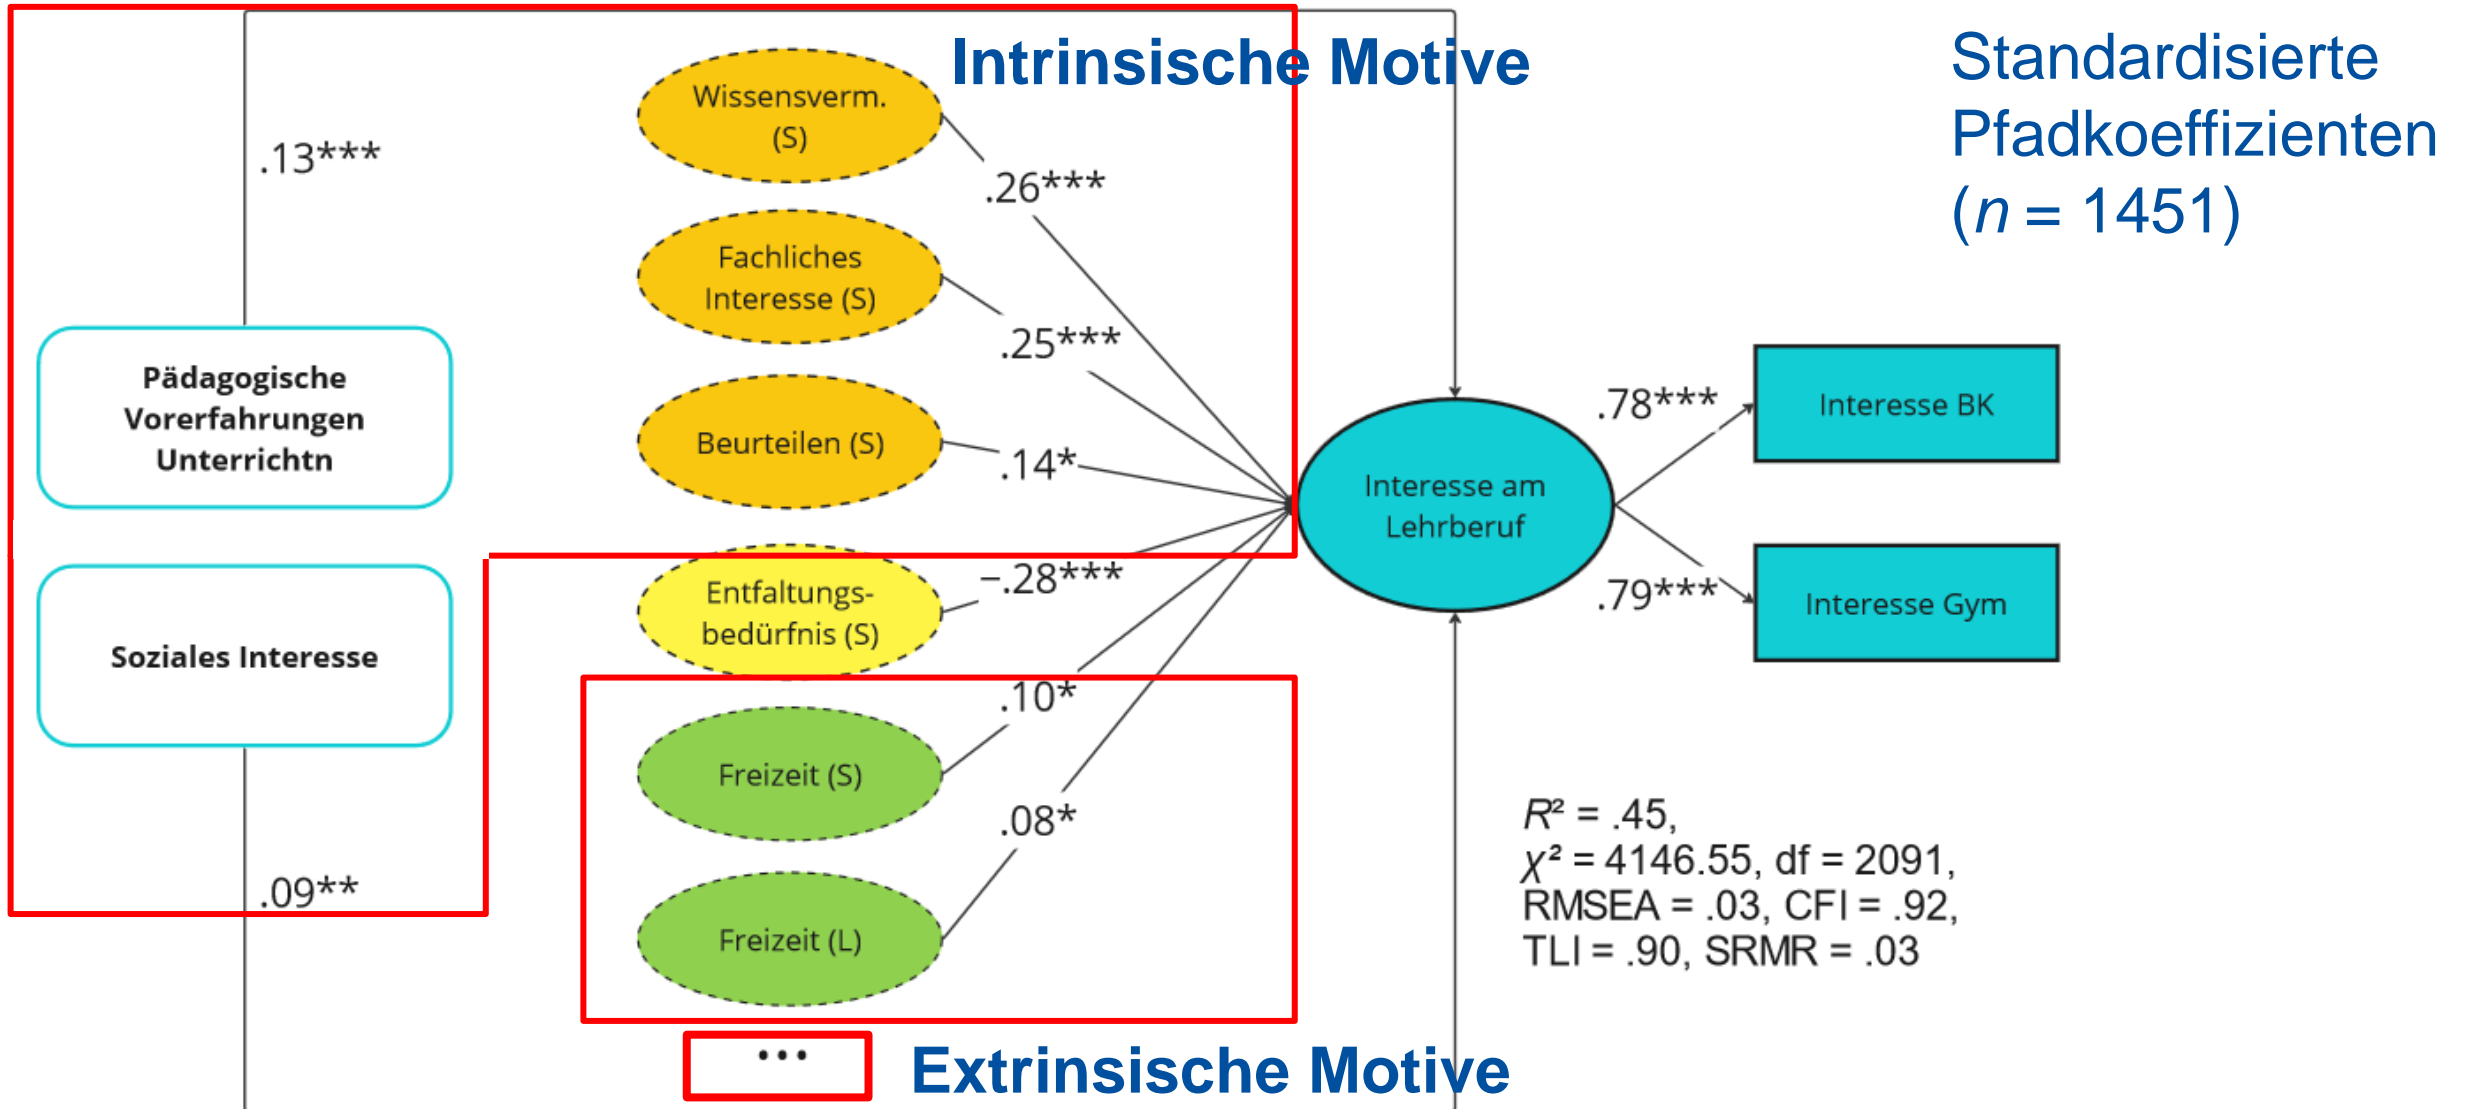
Intrinsische Motive

Standardisierte Pfadkoeffizienten ($n$ = 1451)

.13***

Wissensverm. (S)

.26***

Fachliches Interesse (S)

.25***

Pädagogische Vorerfahrungen Unterrichtn

Beurteilen (S)

.14*

Interesse am Lehrberuf

.78***

Interesse BK

.79***

Interesse Gym

Soziales Interesse

Entfaltungsbedürfnis (S)

−.28***

.10*

Freizeit (S)

.08*

Freizeit (L)

.09**

$R^2$ = .45,
$\chi^2$ = 4146.55, df = 2091,
RMSEA = .03, CFI = .92,
TLI = .90, SRMR = .03

...

Extrinsische Motive